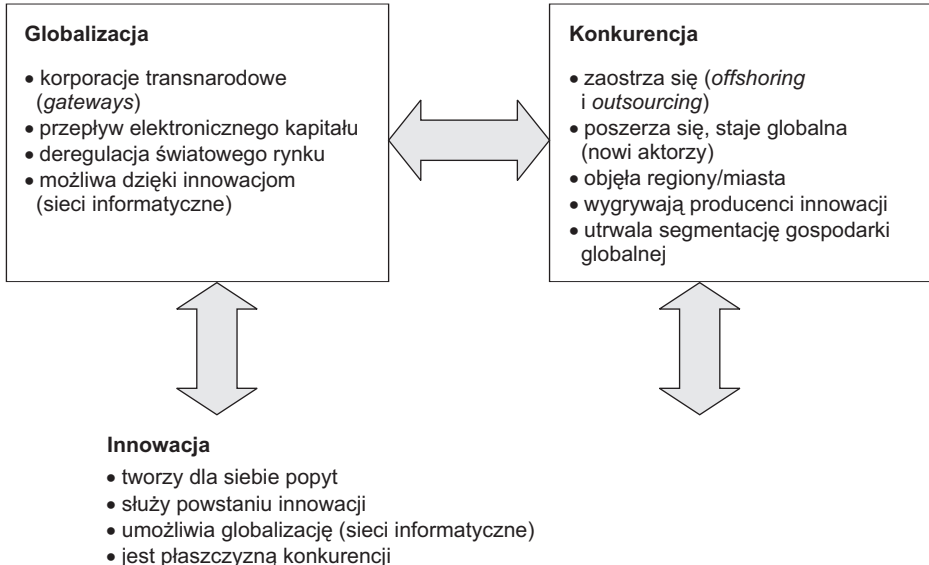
**Globalizacja**

• korporacje transnarodowe (*gateways*)
• przepływ elektronicznego kapitału
• deregulacja światowego rynku
• możliwa dzięki innowacjom (sieci informatyczne)

**Konkurencja**

• zaostrza się (*offshoring* i *outsourcing*)
• poszerza się, staje globalna (nowi aktorzy)
• objęła regiony/miasta
• wygrywają producenci innowacji
• utrwala segmentację gospodarki globalnej

**Innowacja**

• tworzy dla siebie popyt
• służy powstaniu innowacji
• umożliwia globalizację (sieci informatyczne)
• jest płaszczyzną konkurencji